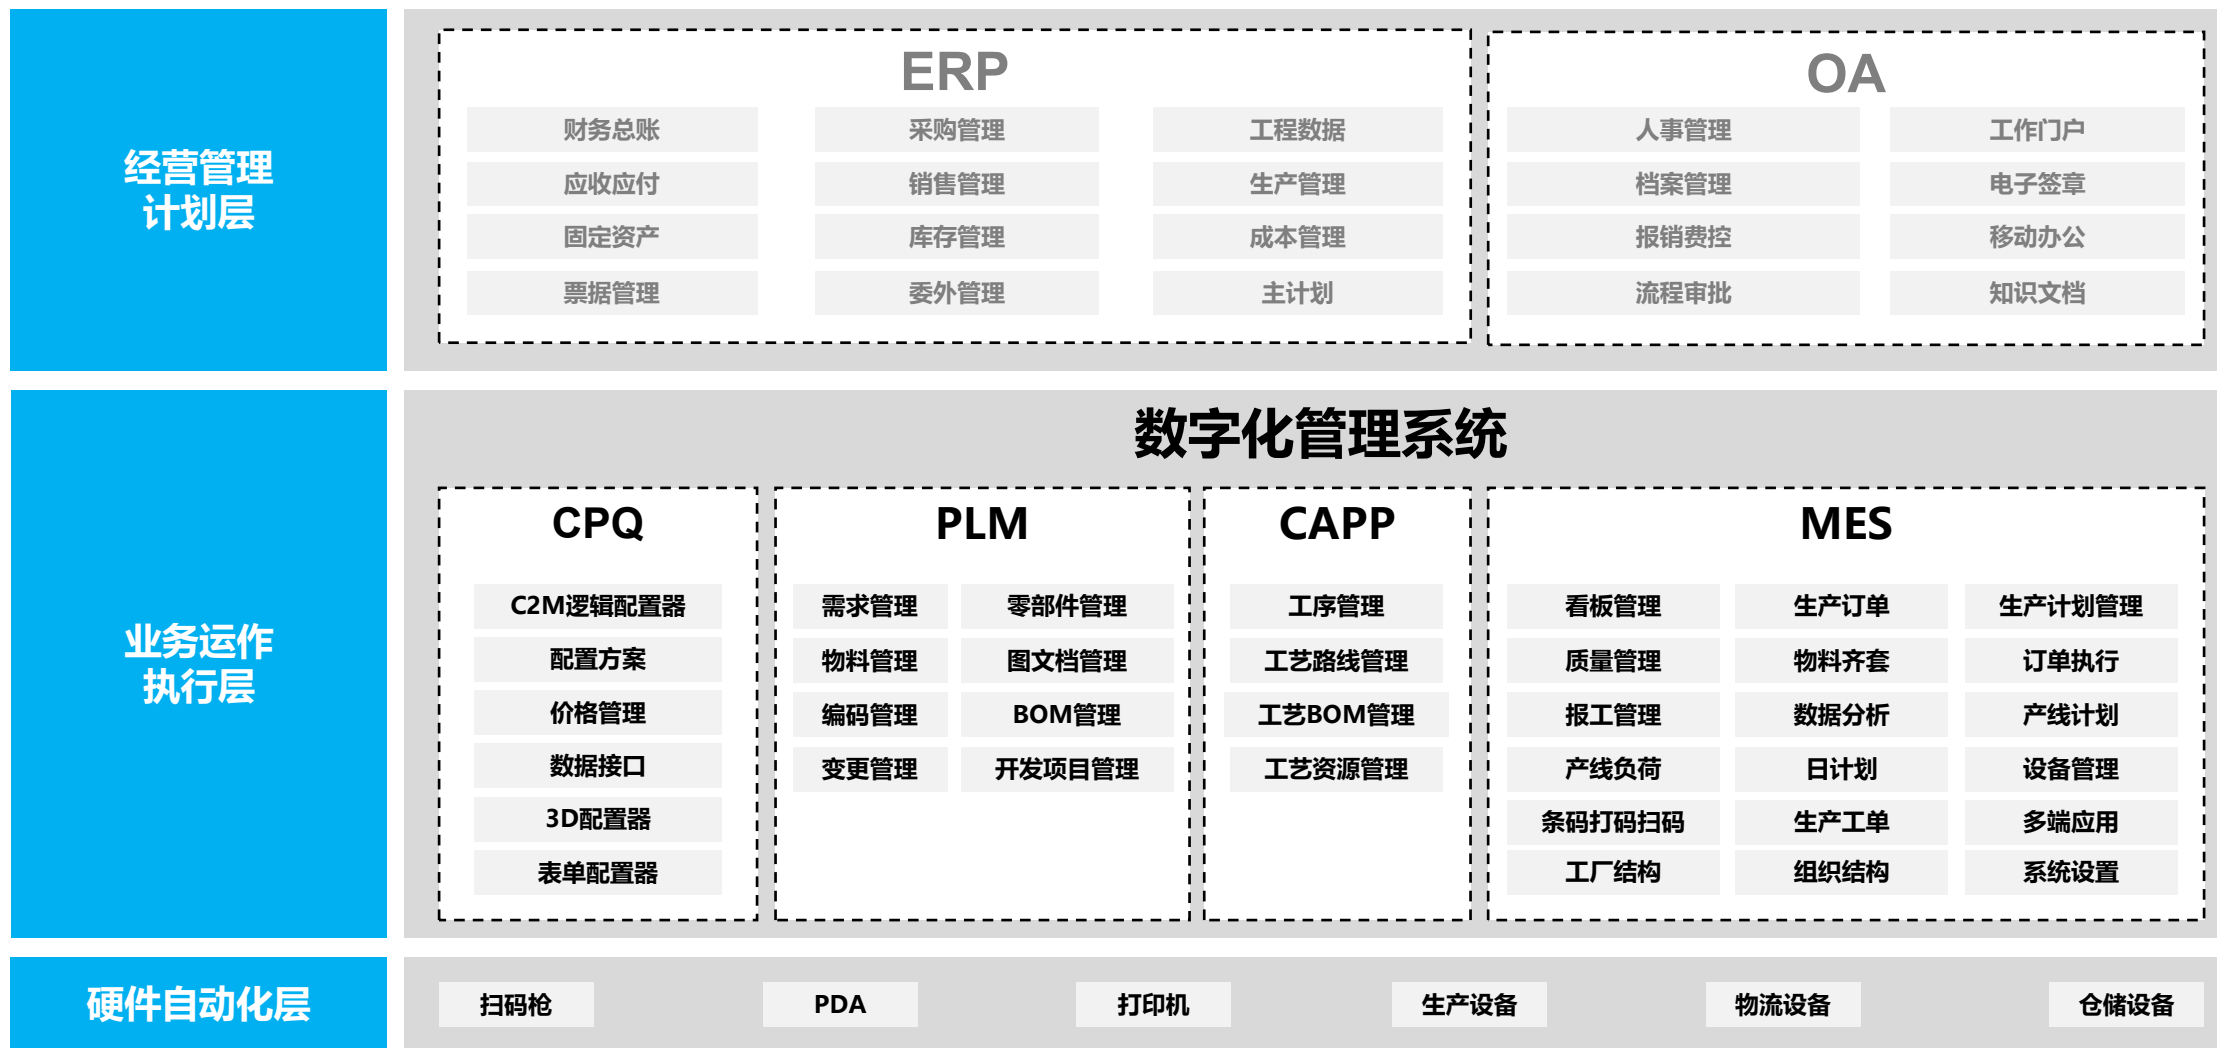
经营管理计划层

ERP

财务总账
应收应付
固定资产
票据管理

采购管理
销售管理
库存管理
委外管理

工程数据
生产管理
成本管理
主计划

OA

人事管理
档案管理
报销费控
流程审批

工作门户
电子签章
移动办公
知识文档

业务运作执行层

数字化管理系统

CPQ

C2M逻辑配置器
配置方案
价格管理
数据接口
3D配置器
表单配置器

PLM

| 需求管理 | 零部件管理 |
|---|---|
| 物料管理 | 图文档管理 |
| 编码管理 | BOM管理 |
| 变更管理 | 开发项目管理 |

CAPP

工序管理
工艺路线管理
工艺BOM管理
工艺资源管理

MES

| 看板管理 | 生产订单 | 生产计划管理 |
|---|---|---|
| 质量管理 | 物料齐套 | 订单执行 |
| 报工管理 | 数据分析 | 产线计划 |
| 产线负荷 | 日计划 | 设备管理 |
| 条码打码扫码 | 生产工单 | 多端应用 |
| 工厂结构 | 组织结构 | 系统设置 |

硬件自动化层

扫码枪 PDA 打印机 生产设备 物流设备 仓储设备